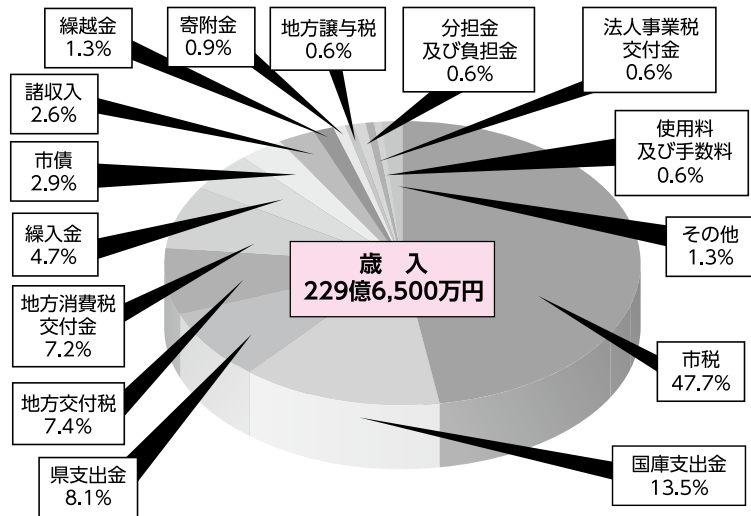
繰越金
1.3%

寄附金
0.9%

地方譲与税
0.6%

分担金
及び負担金
0.6%

法人事業税
交付金
0.6%

諸収入
2.6%

使用料
及び手数料
0.6%

市債
2.9%

その他
1.3%

繰入金
4.7%

歳　入
229億6,500万円

地方消費税
交付金
7.2%

市税
47.7%

地方交付税
7.4%

国庫支出金
13.5%

県支出金
8.1%